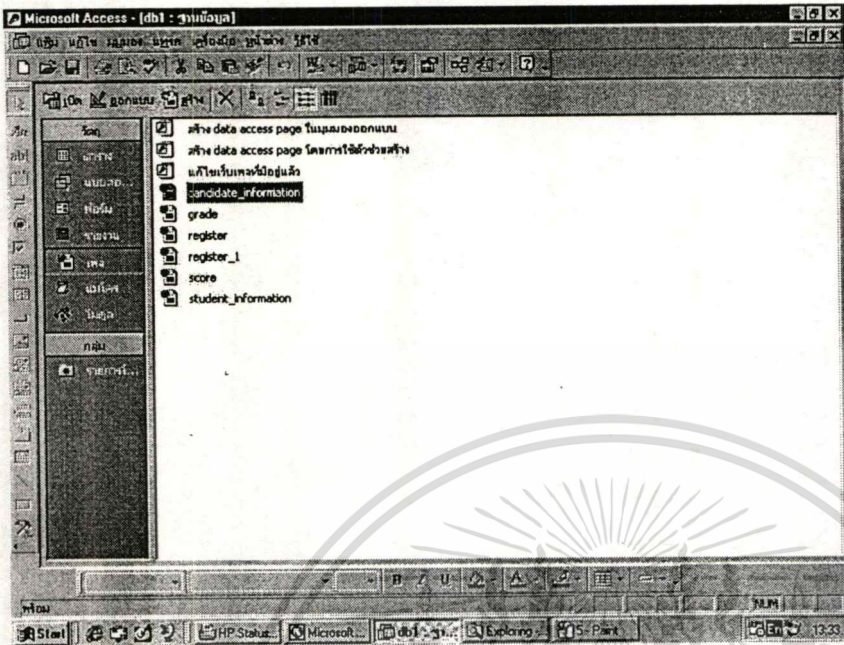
Microsoft Access - [db1 : ฐานข้อมูล]

แฟ้ม แก้ไข มุมมอง แทรก เครื่องมือ หน้าต่าง วิธีใช้

เปิด ออกแบบ สร้าง

วัตถุ

ตาราง

แบบสอบ...

ฟอร์ม

รายงาน

เพจ

แมโคร

โมดูล

กลุ่ม

รายการโ...

สร้าง data access page ในมุมมองออกแบบ

สร้าง data access page โดยการใช้ตัวช่วยสร้าง

แก้ไขเว็บเพจที่มีอยู่แล้ว

candidate_information

grade

register

register_1

score

student_information

พร้อม

NUM

Start

HP Status...

Microsoft...

db1 : ฐ...

Exploring -...

5 - Paint

13:33